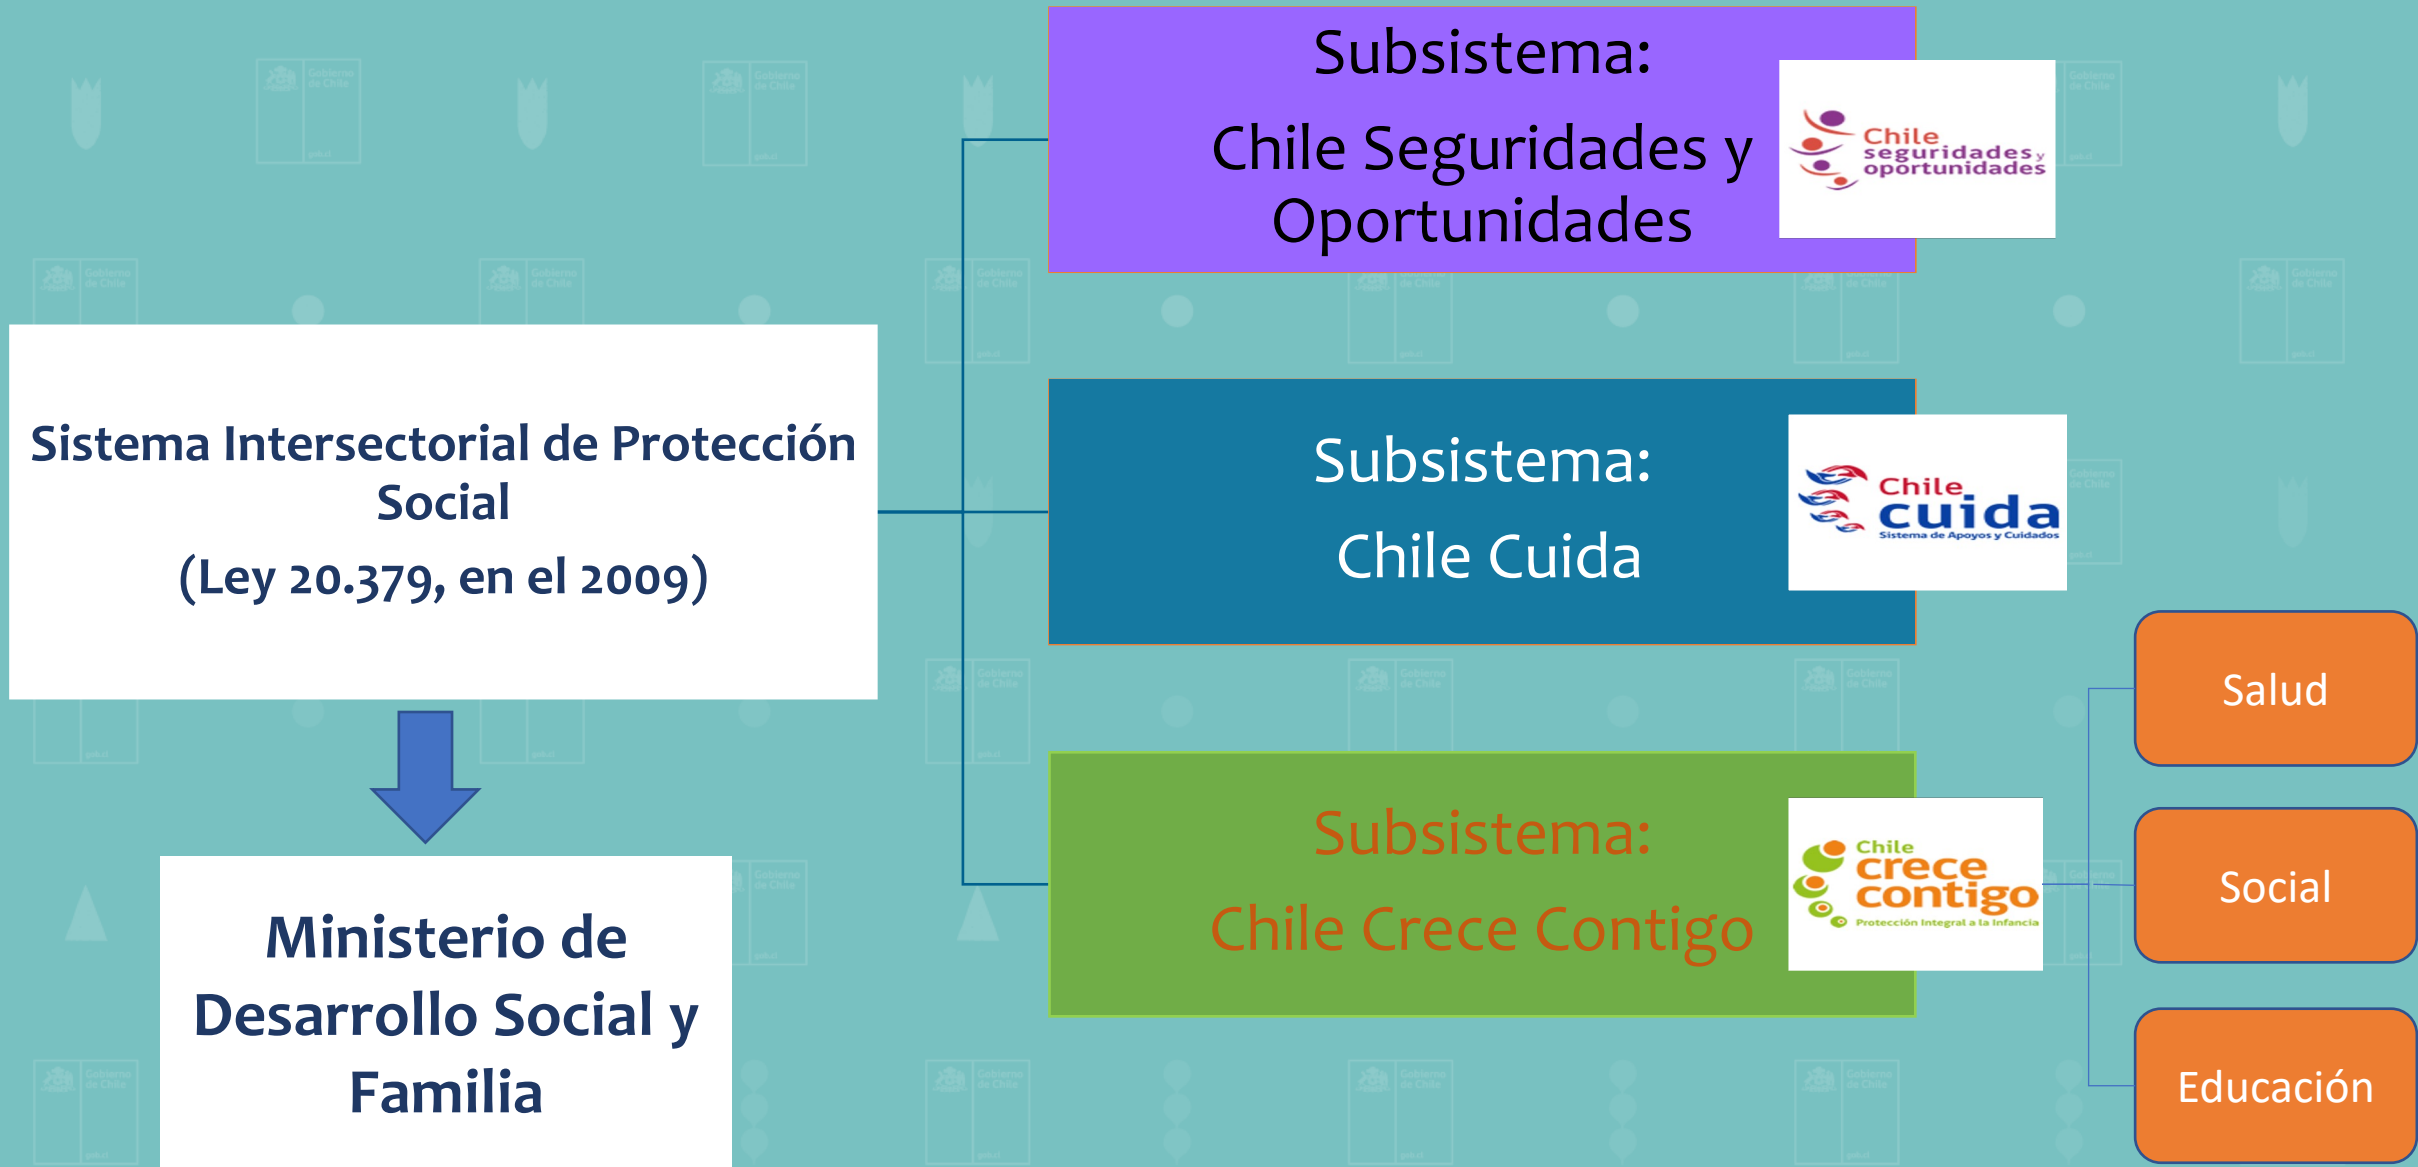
Sistema Intersectorial de Protección Social
(Ley 20.379, en el 2009)

Ministerio de Desarrollo Social y Familia

Subsistema:
Chile Seguridades y Oportunidades

Chile seguridades y oportunidades

Subsistema:
Chile Cuida

Chile cuida
Sistema de Apoyos y Cuidados

Subsistema:
Chile Crece Contigo

Chile crece contigo
Protección Integral a la Infancia

Salud

Social

Educación